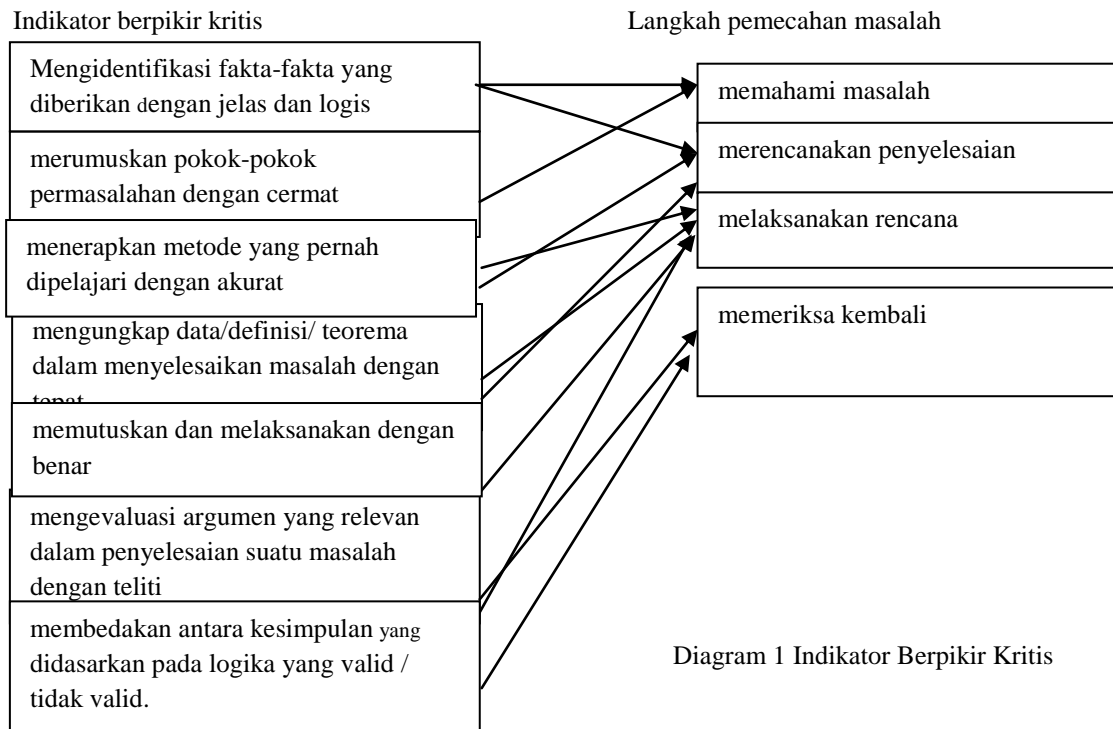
Indikator berpikir kritis

Langkah pemecahan masalah

Mengidentifikasi fakta-fakta yang diberikan dengan jelas dan logis

merumuskan pokok-pokok permasalahan dengan cermat

menerapkan metode yang pernah dipelajari dengan akurat

mengungkap data/definisi/ teorema dalam menyelesaikan masalah dengan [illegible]

memutuskan dan melaksanakan dengan benar

mengevaluasi argumen yang relevan dalam penyelesaian suatu masalah dengan teliti

membedakan antara kesimpulan yang didasarkan pada logika yang valid / tidak valid.

memahami masalah

merencanakan penyelesaian

melaksanakan rencana

memeriksa kembali

Diagram 1 Indikator Berpikir Kritis